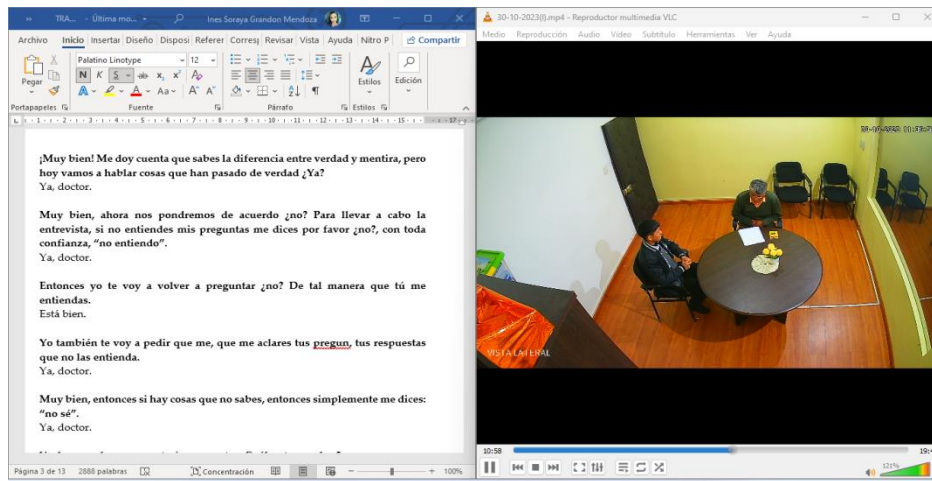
TRA... - Última mo... Ines Soraya Grandon Mendoza

Archivo Inicio Insertar Diseño Disposi Referer Corresp Revisar Vista Ayuda Nitro P Compartir

Pegar Palatino Linotype 12 N K S Estilos Edición

Portapapeles Fuente Párrafo Estilos

¡Muy bien! Me doy cuenta que sabes la diferencia entre verdad y mentira, pero hoy vamos a hablar cosas que han pasado de verdad ¿Ya?
Ya, doctor.

Muy bien, ahora nos pondremos de acuerdo ¿no? Para llevar a cabo la entrevista, si no entiendes mis preguntas me dices por favor ¿no?, con toda confianza, “no entiendo”.
Ya, doctor.

Entonces yo te voy a volver a preguntar ¿no? De tal manera que tú me entiendas.
Está bien.

Yo también te voy a pedir que me, que me aclares tus pregun, tus respuestas que no las entienda.
Ya, doctor.

Muy bien, entonces si hay cosas que no sabes, entonces simplemente me dices: “no sé”.
Ya, doctor.

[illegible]

Página 3 de 13 2888 palabras Concentración 100%

30-10-2023(I).mp4 - Reproductor multimedia VLC

Medio Reproducción Audio Vídeo Subtítulo Herramientas Ver Ayuda

30-10-2023 11:53:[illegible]

VISTA LATERAL

10:58

19:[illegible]

121%